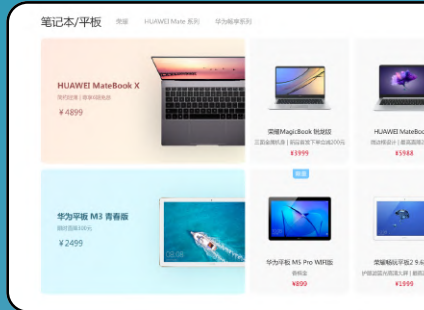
笔记本/平板 荣耀 HUAWEI Mate 系列 华为畅享系列

HUAWEI MateBook X
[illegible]
¥4899

荣耀MagicBook 锐龙版
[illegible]
¥3999

HUAWEI MateBook
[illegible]
¥5988

华为平板 M3 青春版
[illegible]
¥2499

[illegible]

华为平板 M5 Pro WiFi版
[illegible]
¥899

荣耀畅玩平板2 9.6
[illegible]
¥1999